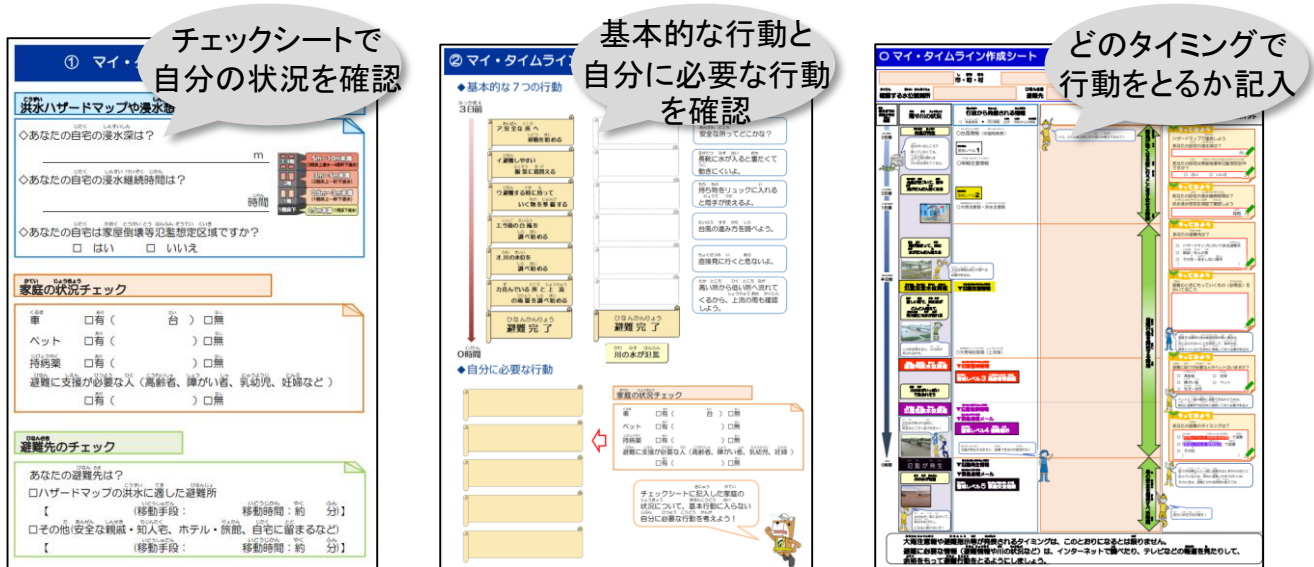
チェックシートで
自分の状況を確認

① マイ・

洪水ハザードマップや浸水想

◇あなたの自宅の浸水深は？

m

◇あなたの自宅の浸水継続時間は？

時間

◇あなたの自宅は家屋倒壊等氾濫想定区域ですか？

□ はい　□ いいえ

家庭の状況チェック

車　□有（　台）□無
ペット　□有（　）□無
持病薬　□有（　）□無
避難に支援が必要な人（高齢者、障がい者、乳幼児、妊婦など）
□有（　）□無

避難先のチェック

あなたの避難先は？
□ハザードマップの洪水に適した避難所
【　(移動手段：　移動時間：約　分)】
□その他(安全な親戚・知人宅、ホテル・旅館、自宅に留まるなど)
【　(移動手段：　移動時間：約　分)】

基本的な行動と
自分に必要な行動
を確認

② マイ・タイムライン

◆基本的な７つの行動

3日前

ア 安全な所へ移動を始める
イ 避難しやすい服装に着替える
ウ 避難する時に持っていく物を準備する
エ 今後の台風を調べ始める
オ 川の水位を調べ始める
カ 住んでいる所と上流の雨を調べ始める

避難完了
避難完了

川の水が氾濫

0時間

安全な所ってどこかな？
長靴に水が入ると重たくて動きにくいよ。
持ち物をリュックに入れると両手が使えるよ。
台風の進み方を調べよう。
直接見に行くと危ないよ。
高い所から低い所へ流れてくるから、上流の雨も確認しよう。

◆自分に必要な行動

家庭の状況チェック
車　□有（　台）□無
ペット　□有（　）□無
持病薬　□有（　）□無
避難に支援が必要な人（高齢者、障がい者、乳幼児、妊婦）
□有（　）□無

チェックシートに記入した家庭の状況について、基本行動に入らない自分に必要な行動を考えよう！

どのタイミングで
行動をとるか記入

○ マイ・タイムライン作成シート

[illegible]

大雨注意報や避難指示が発令されるタイミングは、このとおりになるとは限りません。
避難に必要な情報（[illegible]）は、インターネットで調べたり、テレビなどの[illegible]を見たりして、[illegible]